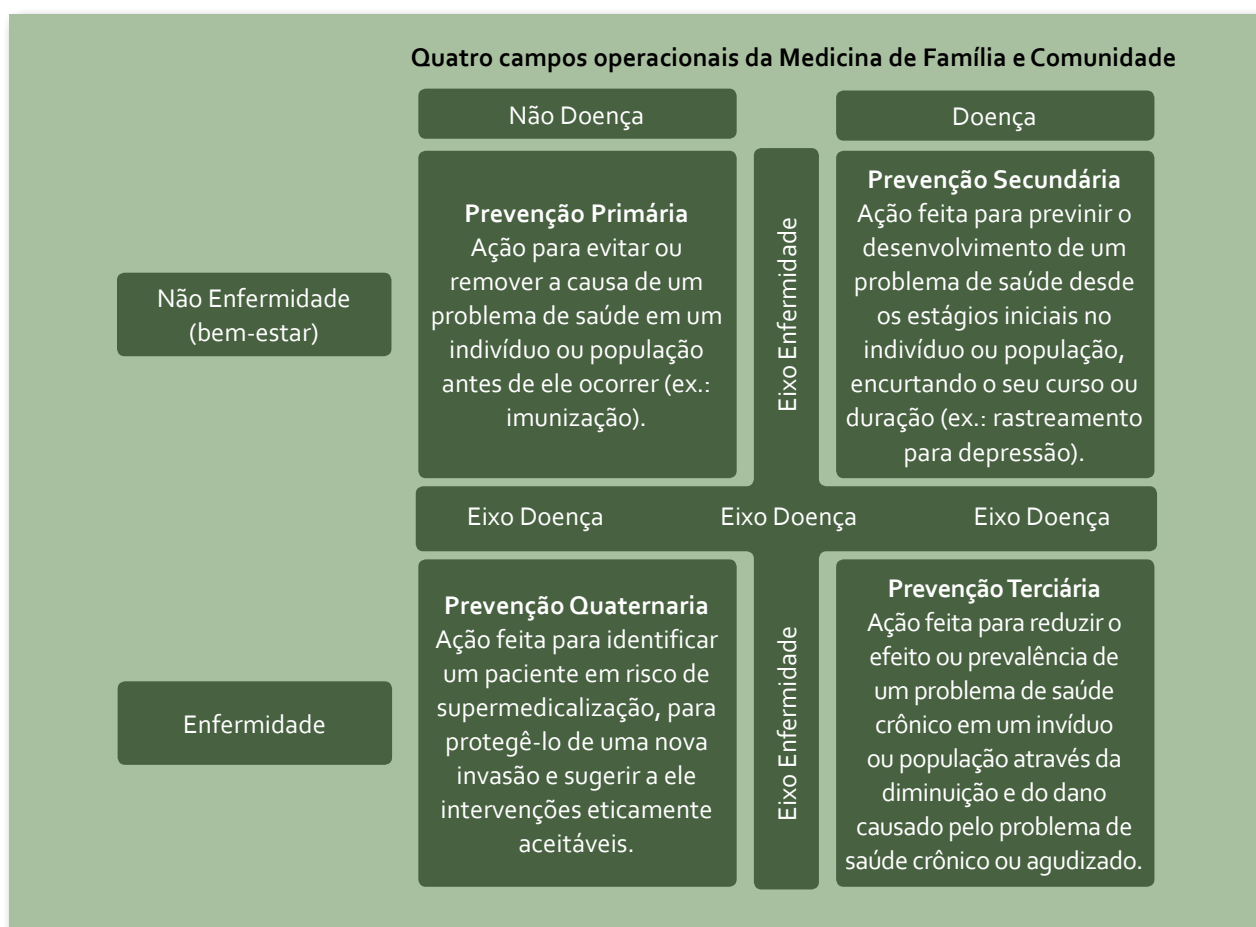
Quatro campos operacionais da Medicina de Família e Comunidade

Não Doença

Doença

Não Enfermidade (bem-estar)

Prevenção Primária
Ação para evitar ou remover a causa de um problema de saúde em um indivíduo ou população antes de ele ocorrer (ex.: imunização).

Eixo Enfermidade

Prevenção Secundária
Ação feita para previnir o desenvolvimento de um problema de saúde desde os estágios iniciais no indivíduo ou população, encurtando o seu curso ou duração (ex.: rastreamento para depressão).

Eixo Doença Eixo Doença Eixo Doença

Enfermidade

Prevenção Quaternaria
Ação feita para identificar um paciente em risco de supermedicalização, para protegê-lo de uma nova invasão e sugerir a ele intervenções eticamente aceitáveis.

Eixo Enfermidade

Prevenção Terciária
Ação feita para reduzir o efeito ou prevalência de um problema de saúde crônico em um invíduo ou população através da diminuição e do dano causado pelo problema de saúde crônico ou agudizado.